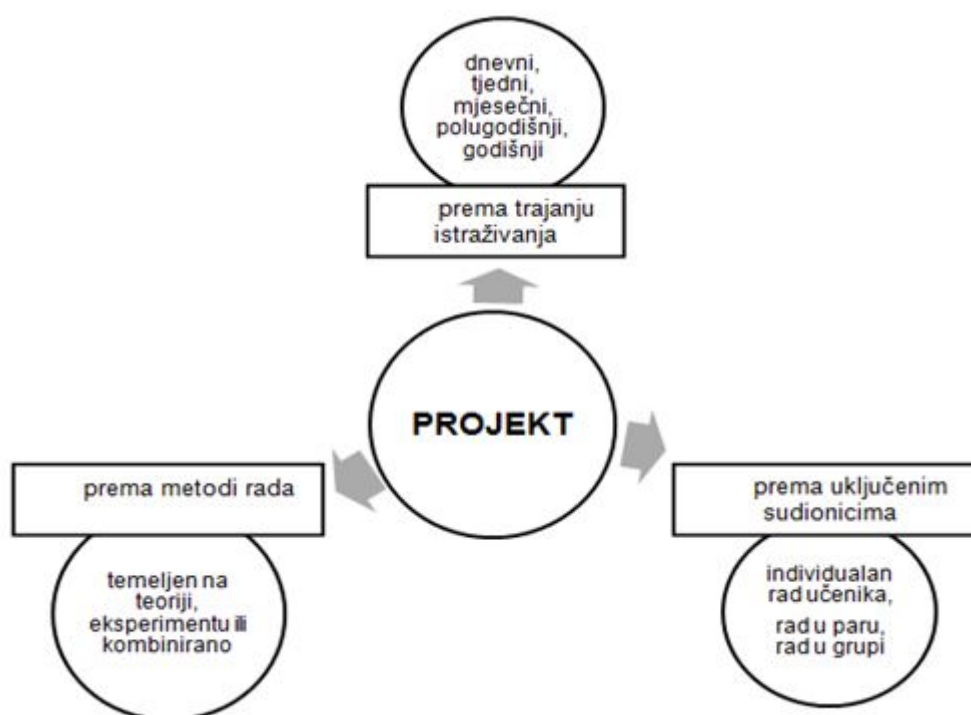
dnevni, tjedni, mjesečni, polugodišnji, godišnji

prema trajanju istraživanja

PROJEKT

prema metodi rada

temeljen na teoriji, eksperimentu ili kombinirano

prema uključenim sudionicima

individualan rad učenika, rad u paru, rad u grupi